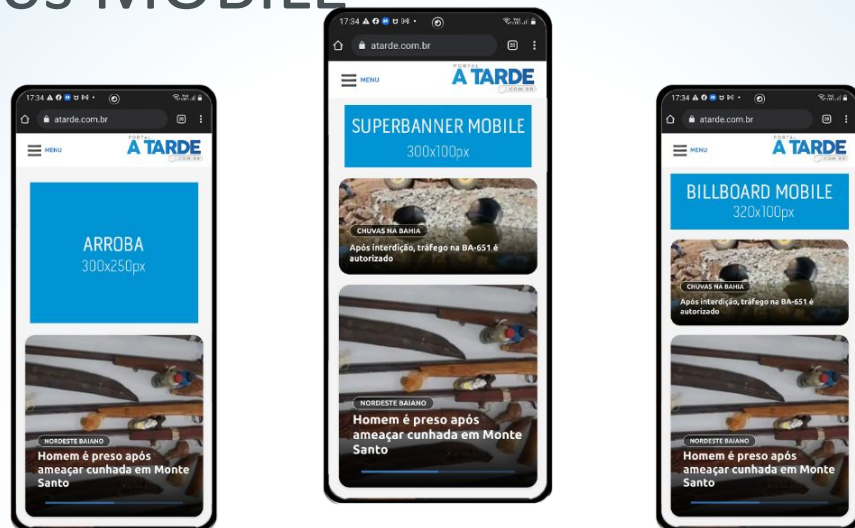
OS MOBILE

17:34
atarde.com.br
MENU
PORTAL A TARDE .COM.BR
ARROBA
300x250px
NORDESTE BAIANO
Homem é preso após ameaçar cunhada em Monte Santo

17:34
atarde.com.br
MENU
PORTAL A TARDE .COM.BR
SUPERBANNER MOBILE
300x100px
CHUVAS NA BAHIA
Após interdição, tráfego na BA-651 é autorizado
NORDESTE BAIANO
Homem é preso após ameaçar cunhada em Monte Santo

17:34
atarde.com.br
MENU
PORTAL A TARDE .COM.BR
BILLBOARD MOBILE
320x100px
CHUVAS NA BAHIA
Após interdição, tráfego na BA-651 é autorizado
NORDESTE BAIANO
Homem é preso após ameaçar cunhada em Monte Santo